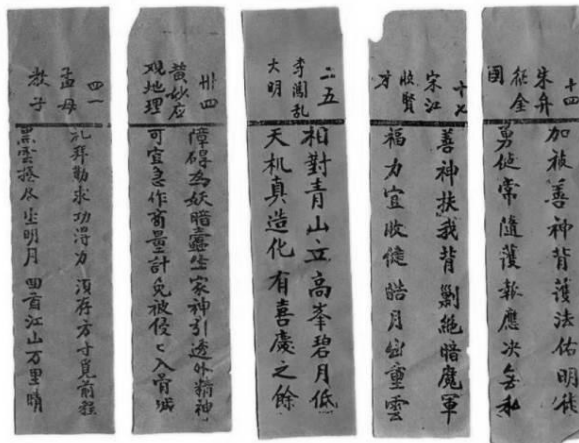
四一
孟母
教子
礼拜勤求功得力　须存方寸莫前程
黑云拨尽出明月　四面江山万里明

卅四
黄妙应
观地理
障碍为妖暗处生　家神引透外精神
可宜急作商量计　免被從〻入骨城

二五
李闯乱
大明
相對青山立　高峯碧月低
天机真造化　有喜慶之餘

十八
宋江
收贤
才
善神扶我背　剿絶暗魔軍
福力宜收健　皓月出重雲

十四
朱弁
能全
国
加被善神背護法佑明德
男健常隨護　報應决無私